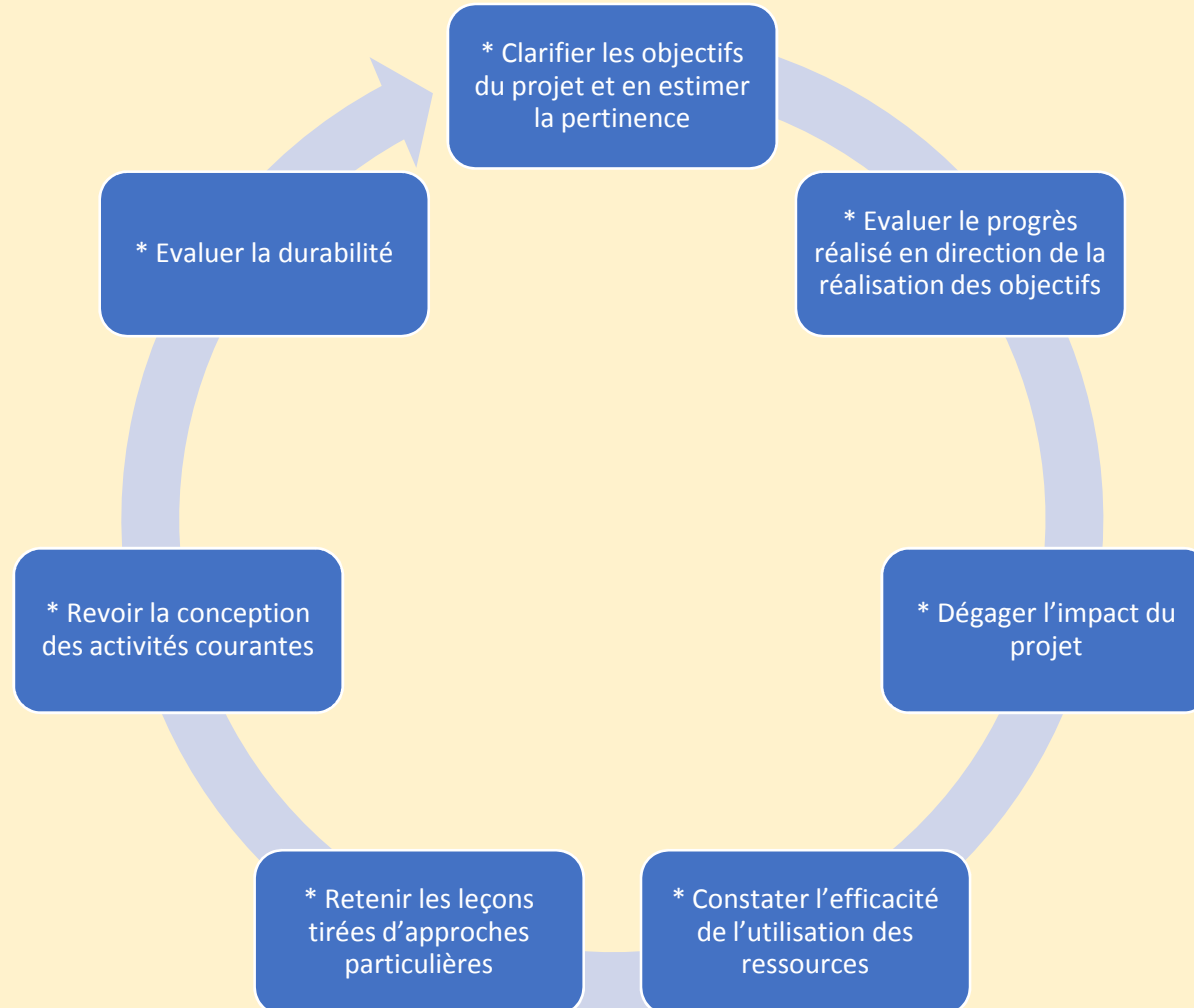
* Clarifier les objectifs du projet et en estimer la pertinence

* Evaluer le progrès réalisé en direction de la réalisation des objectifs

* Dégager l’impact du projet

* Constater l’efficacité de l’utilisation des ressources

* Retenir les leçons tirées d’approches particulières

* Revoir la conception des activités courantes

* Evaluer la durabilité